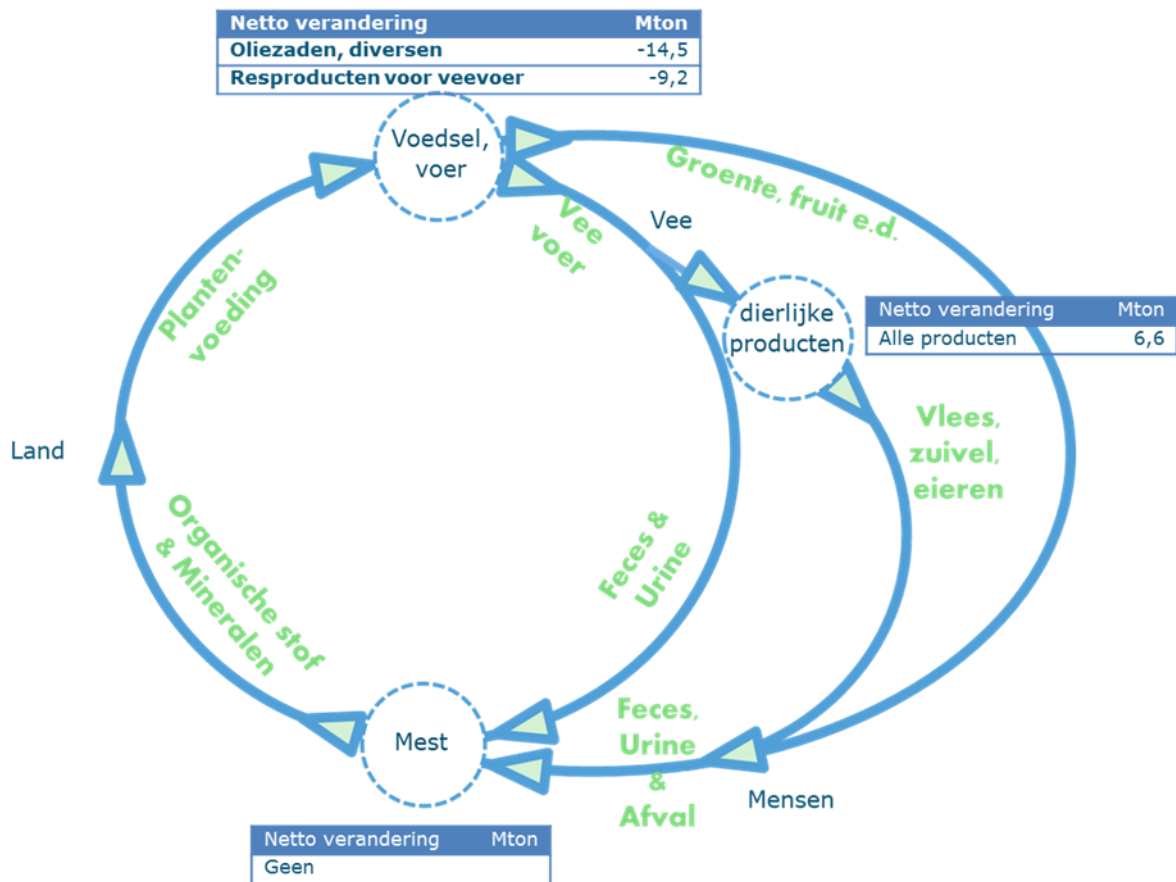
| Netto verandering | Mton |
|---|---|
| Oliezaden, diversen | -14,5 |
| Resproducten voor veevoer | -9,2 |

Voedsel, voer

Groente, fruit e.d.

Vee voer

Vee

dierlijke producten

| Netto verandering | Mton |
|---|---|
| Alle producten | 6,6 |

Planten-voeding

Land

Vlees, zuivel, eieren

Organische stof & Mineralen

Feces & Urine

Feces, Urine & Afval

Mest

Mensen

| Netto verandering | Mton |
|---|---|
| Geen | |